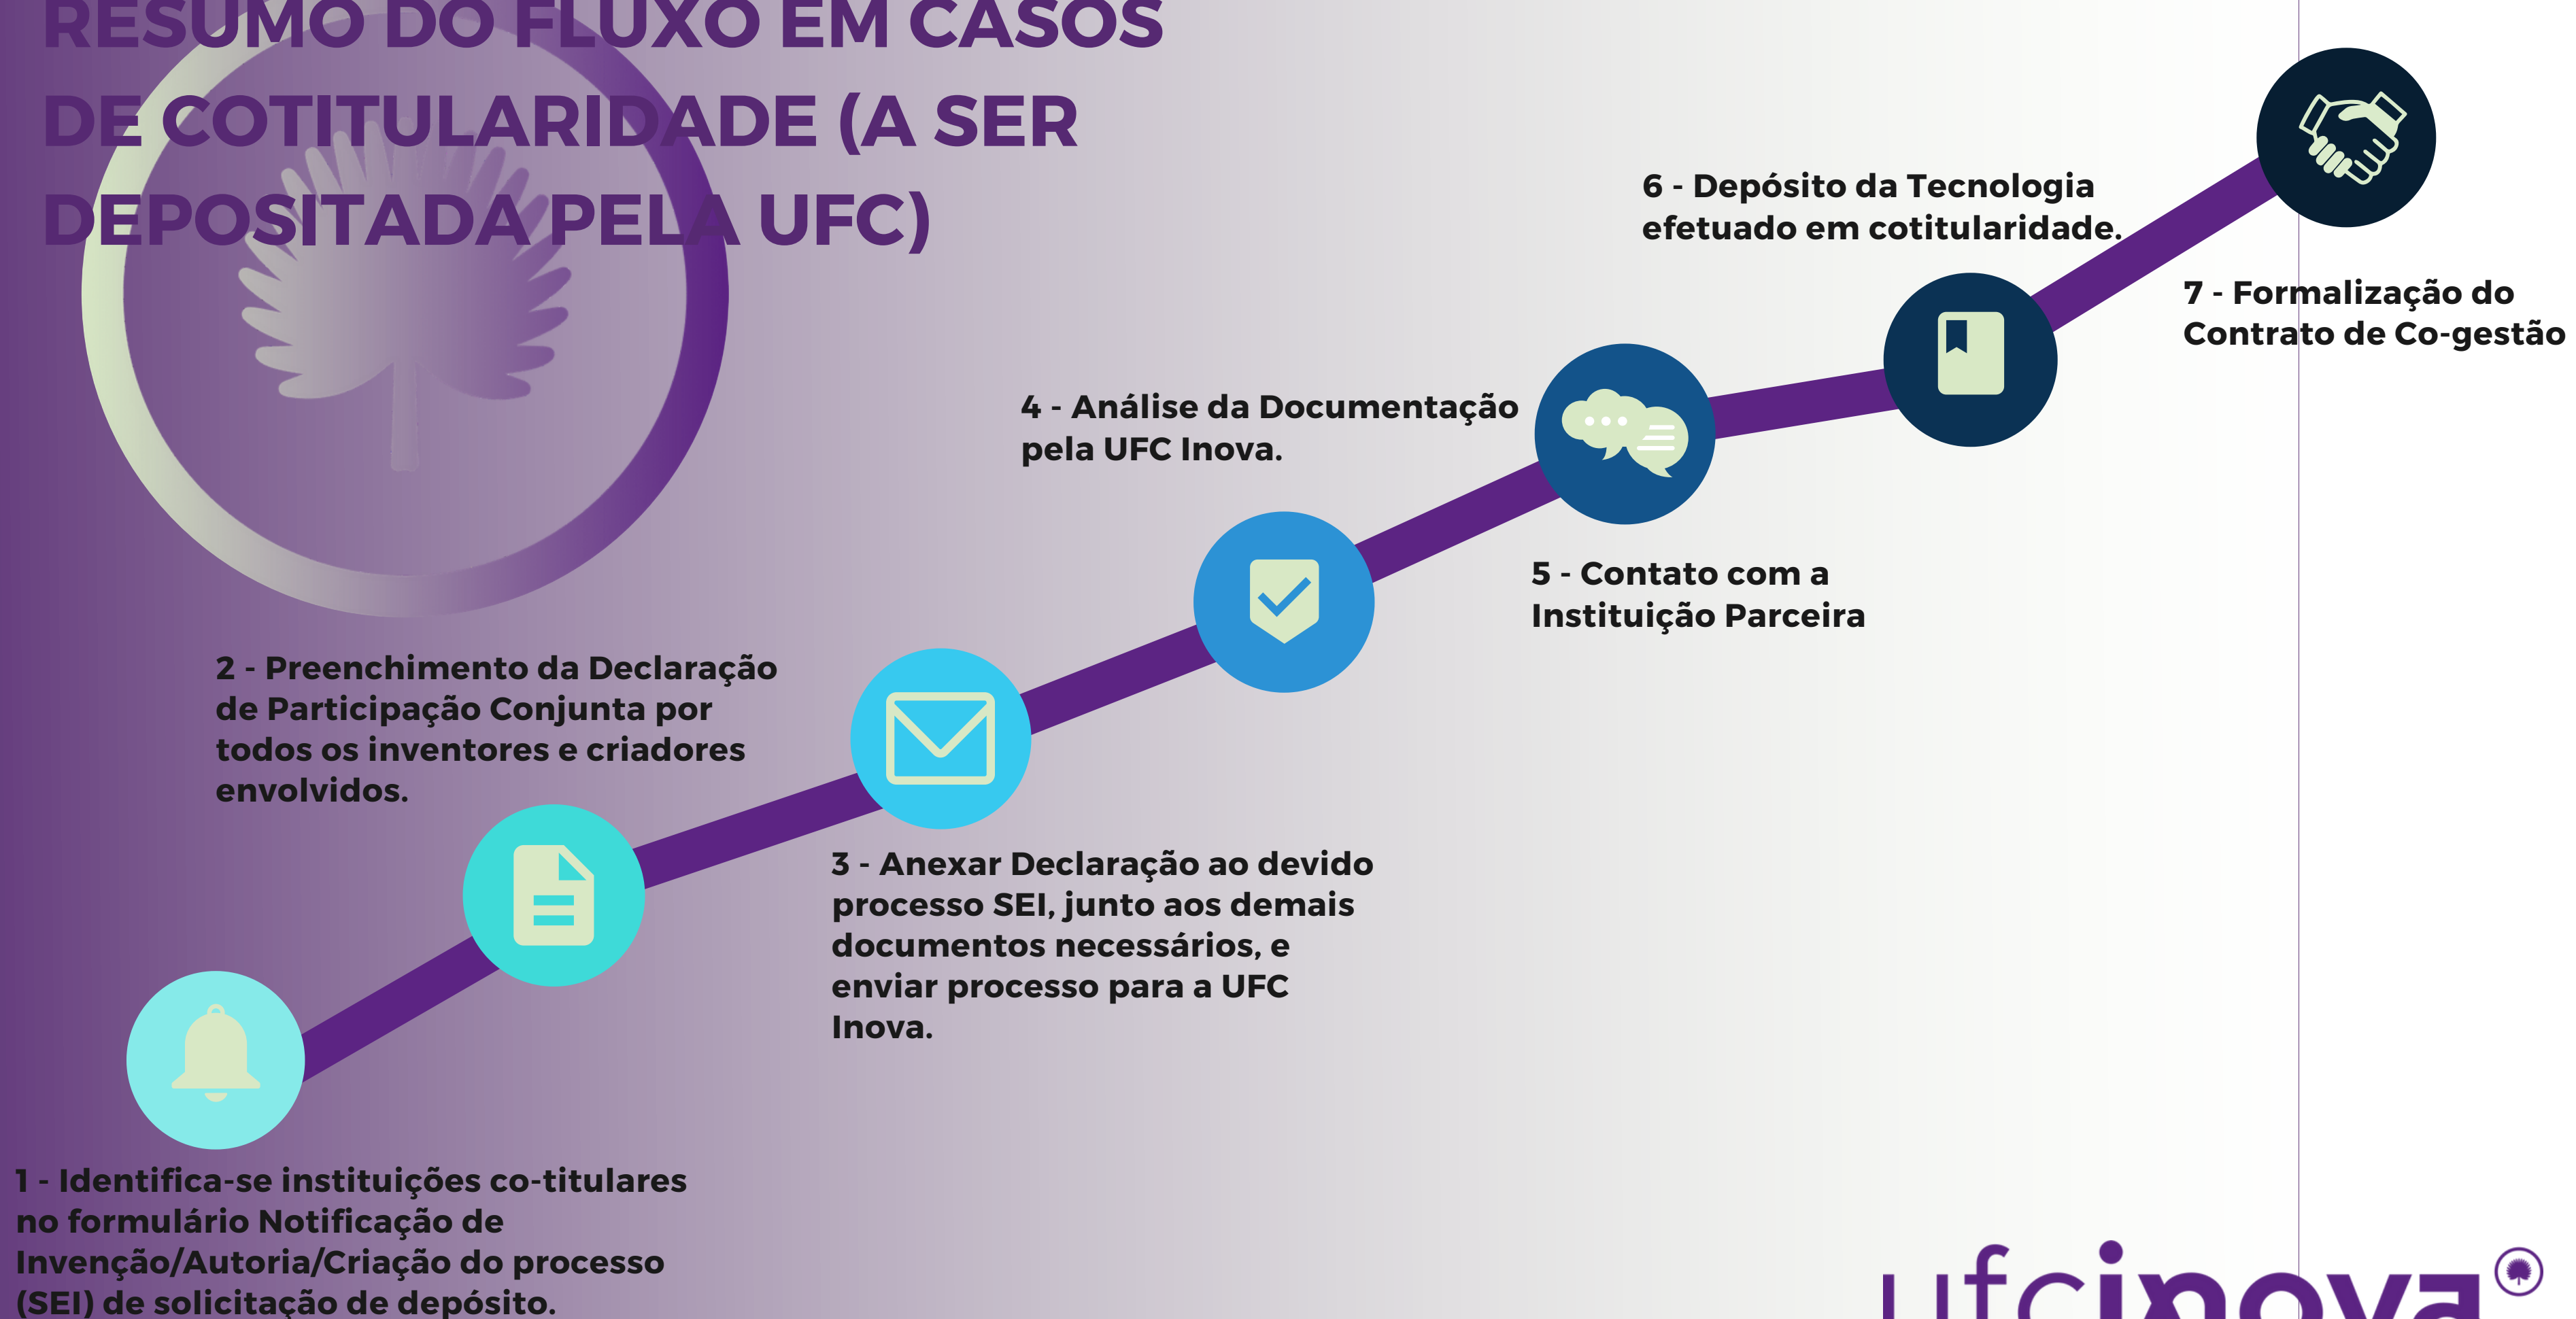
RESUMO DO FLUXO EM CASOS DE COTITULARIDADE (A SER DEPOSITADA PELA UFC)

6 - Depósito da Tecnologia efetuado em cotitularidade.

7 - Formalização do Contrato de Co-gestão

4 - Análise da Documentação pela UFC Inova.

5 - Contato com a Instituição Parceira

2 - Preenchimento da Declaração de Participação Conjunta por todos os inventores e criadores envolvidos.

3 - Anexar Declaração ao devido processo SEI, junto aos demais documentos necessários, e enviar processo para a UFC Inova.

1 - Identifica-se instituições co-titulares no formulário Notificação de Invenção/Autoria/Criação do processo (SEI) de solicitação de depósito.

ufcinova